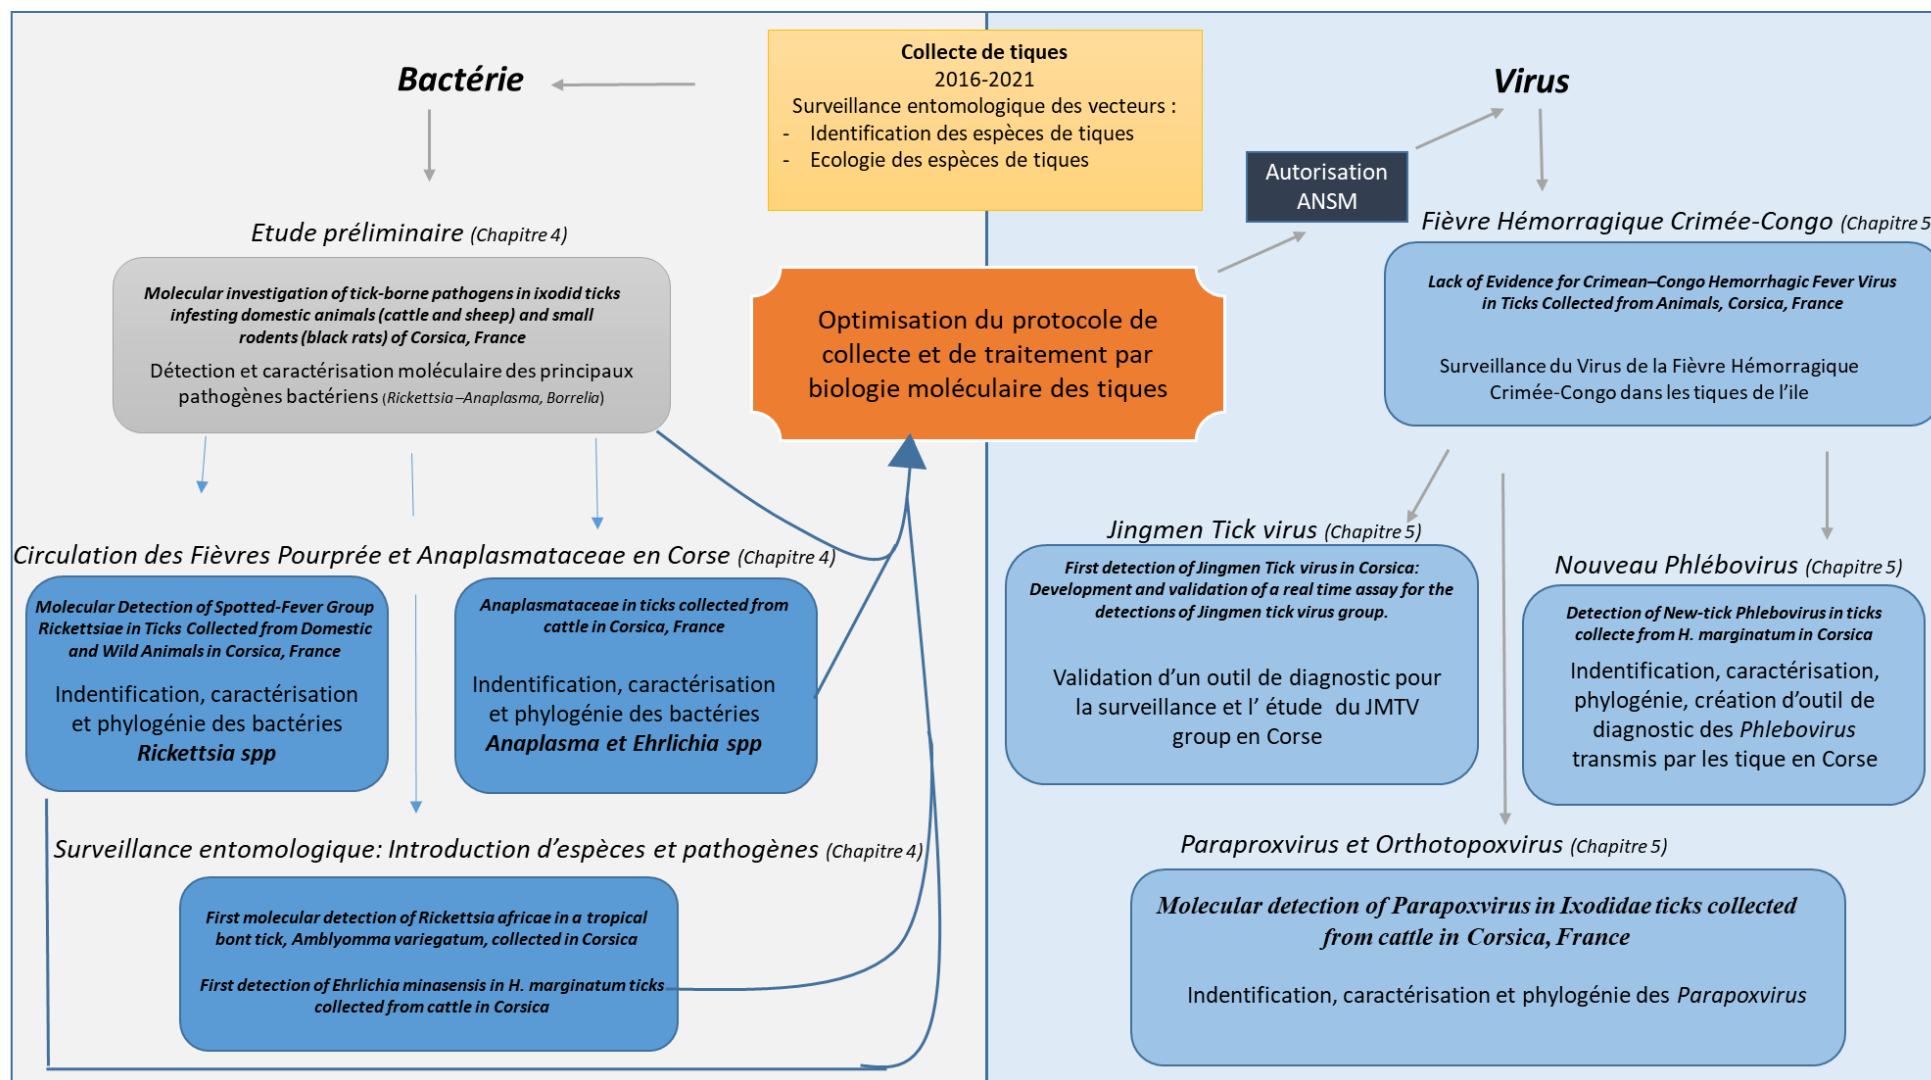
Collecte de tiques
2016-2021
Surveillance entomologique des vecteurs :
- Identification des espèces de tiques
- Ecologie des espèces de tiques

Bactérie

Virus

Autorisation ANSM

Etude préliminaire (Chapitre 4)

Molecular investigation of tick-borne pathogens in ixodid ticks infesting domestic animals (cattle and sheep) and small rodents (black rats) of Corsica, France

Détection et caractérisation moléculaire des principaux pathogènes bactériens (Rickettsia –Anaplasma, Borrelia)

Optimisation du protocole de collecte et de traitement par biologie moléculaire des tiques

Fièvre Hémorragique Crimée-Congo (Chapitre 5

Lack of Evidence for Crimean–Congo Hemorrhagic Fever Virus in Ticks Collected from Animals, Corsica, France

Surveillance du Virus de la Fièvre Hémorragique Crimée-Congo dans les tiques de l'ile

Circulation des Fièvres Pourprée et Anaplasmataceae en Corse (Chapitre 4)

Molecular Detection of Spotted-Fever Group Rickettsiae in Ticks Collected from Domestic and Wild Animals in Corsica, France

Indentification, caractérisation et phylogénie des bactéries Rickettsia spp

Anaplasmataceae in ticks collected from cattle in Corsica, France

Indentification, caractérisation et phylogénie des bactéries Anaplasma et Ehrlichia spp

Jingmen Tick virus (Chapitre 5)

First detection of Jingmen Tick virus in Corsica: Development and validation of a real time assay for the detections of Jingmen tick virus group.

Validation d'un outil de diagnostic pour la surveillance et l' étude du JMTV group en Corse

Nouveau Phlébovirus (Chapitre 5)

Detection of New-tick Phlebovirus in ticks collecte from H. marginatum in Corsica

Indentification, caractérisation, phylogénie, création d'outil de diagnostic des Phlebovirus transmis par les tique en Corse

Surveillance entomologique: Introduction d'espèces et pathogènes (Chapitre 4)

First molecular detection of Rickettsia africae in a tropical bont tick, Amblyomma variegatum, collected in Corsica

First detection of Ehrlichia minasensis in H. marginatum ticks collected from cattle in Corsica

Paraproxvirus et Orthotopoxvirus (Chapitre 5)

Molecular detection of Parapoxvirus in Ixodidae ticks collected from cattle in Corsica, France

Indentification, caractérisation et phylogénie des Parapoxvirus